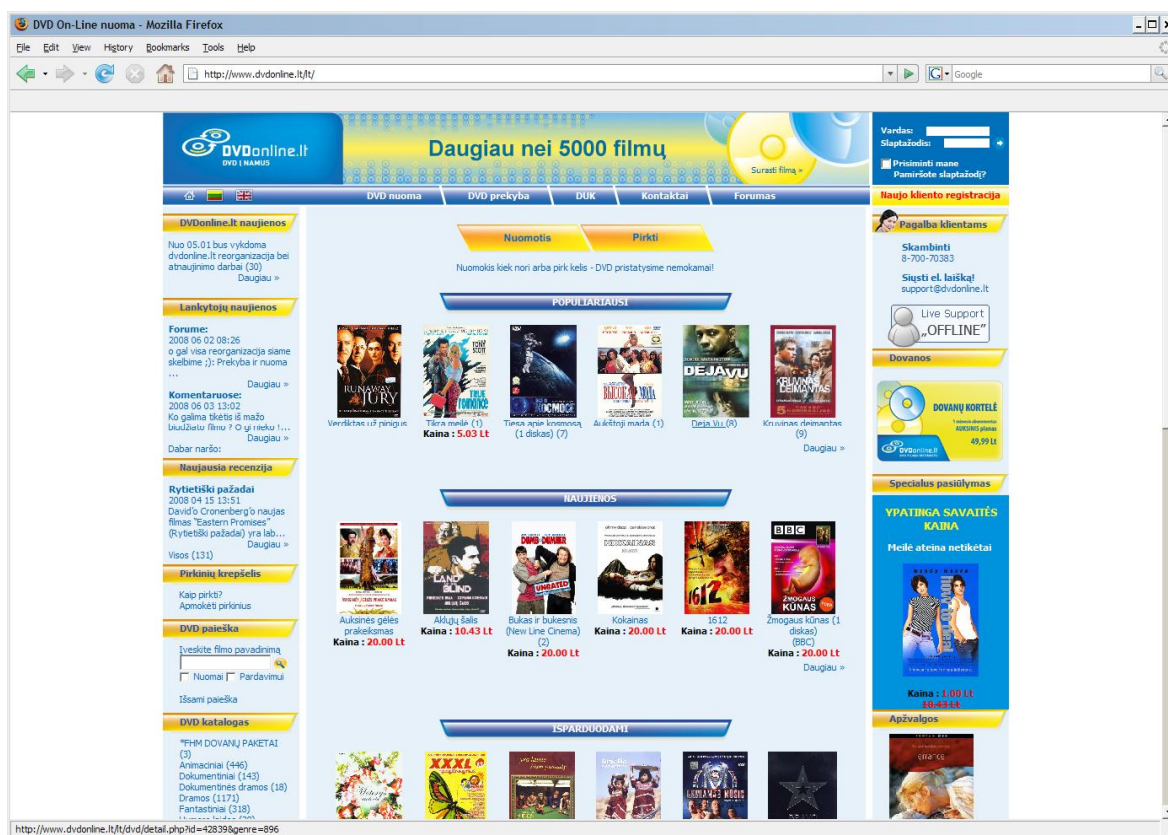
DVD On-Line nuoma - Mozilla Firefox

File Edit View History Bookmarks Tools Help

http://www.dvdonline.lt/lt/

Google

DVDonline.lt
DVD Į NAMUS

Daugiau nei 5000 filmų

Surasti filmą »

Vardas:
Slaptažodis:
Prisiminti mane
Pamiršote slaptažodį?

DVD nuoma | DVD prekyba | DUK | Kontaktai | Forumas

Naujo kliento registracija

DVDonline.lt naujienos

Nuo 05.01 bus vykdoma dvdonline.lt reorganizacija bei atnaujinimo darbai (30)
Daugiau »

Lankytojų naujienos

Forume:
2008 06 02 08:26
o gal visa reorganizacija siame skelbime ;): Prekyba ir nuoma ...
Daugiau »

Komentaruose:
2008 06 03 13:02
Ko galima tikėtis iš mažo biudžeto filmo ? O gi nieko ! ...
Daugiau »

Dabar naršo:

Naujausia recenzija

Rytietiški pažadai
2008 04 15 13:51
David'o Cronenberg'o naujas filmas "Eastern Promises" (Rytietiški pažadai) yra lab...
Daugiau »

Visos (131)

Pirkinių krepšelis

Kaip pirkti?
Apmokėti pirkinius

DVD paieška

Įveskite filmo pavadinimą
Nuomai Pardavimui

Išsami paieška

DVD katalogas

"FHM DOVANŲ PAKETAI (3)
Animaciniai (446)
Dokumentiniai (143)
Dokumentinės dramos (18)
Dramos (1171)
Fantastiniai (318)

Nuomotis | Pirkti

Nuomokis kiek nori arba pirk kelis - DVD pristatysime nemokamai!

POPULIARIAUSI

Verdiktas už pinigus
Tikra melė (1)
Kaina : 5.03 Lt
Tiesa apie kosmosą (1 diskas) (7)
Aukštoji mada (1)
Deja Vu (8)
Kruvinas deimantas (9)

Daugiau »

NAUJIENOS

Auksinės gėlės prakeiksmas
Kaina : 20.00 Lt
Aklųjų šalis
Kaina : 10.43 Lt
Bukas ir bukesnis (New Line Cinema) (2)
Kaina : 20.00 Lt
Kokainas
Kaina : 20.00 Lt
1612
Kaina : 20.00 Lt
Žmogaus kūnas (1 diskas) (BBC)
Kaina : 20.00 Lt

Daugiau »

IŠPARDUODAMI

Pagalba klientams

Skambinti
8-700-70383

Siųsti el. laišką!
support@dvdonline.lt

Live Support
„OFFLINE"

Dovanos

DOVANŲ KORTELĖ
49,99 Lt

Specialus pasiūlymas

YPATINGA SAVAITĖS KAINA

Meilė ateina netikėtai

Kaina : 1.00 Lt
10.43 Lt

Apžvalgos

http://www.dvdonline.lt/lt/dvd/detail.php?id=42839&genre=896